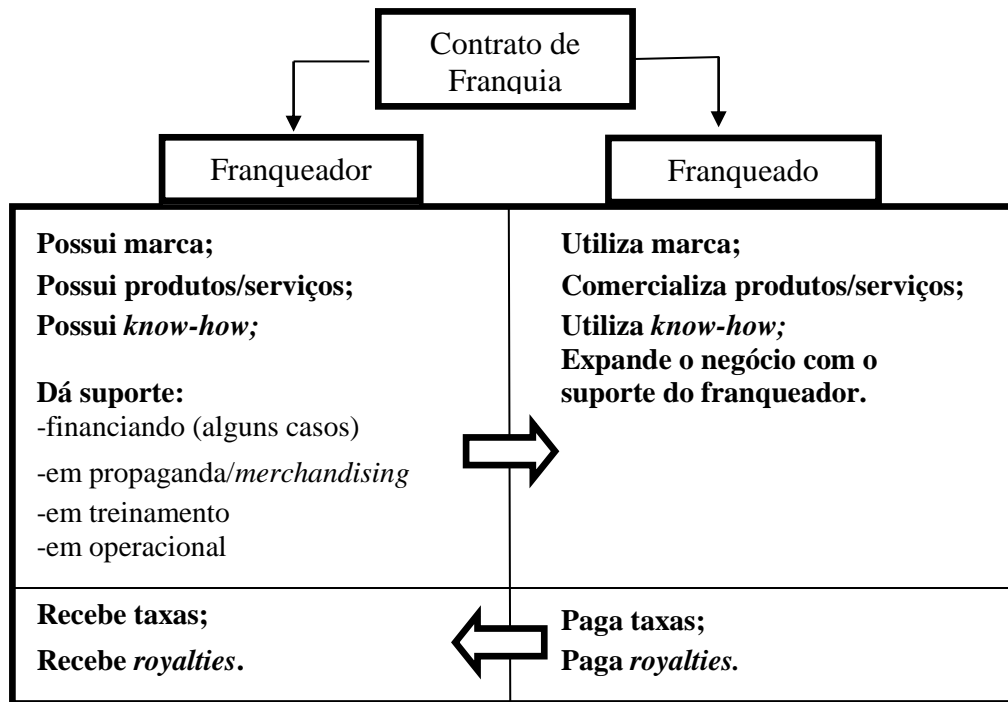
Contrato de Franquia

Franqueador

Franqueado

| | |
|---|---|
| Possui marca;<br>Possui produtos/serviços;<br>Possui know-how;<br><br>Dá suporte:<br>-financiando (alguns casos)<br>-em propaganda/merchandising<br>-em treinamento<br>-em operacional | Utiliza marca;<br>Comercializa produtos/serviços;<br>Utiliza know-how;<br>Expande o negócio com o suporte do franqueador. |
| Recebe taxas;<br>Recebe royalties. | Paga taxas;<br>Paga royalties. |